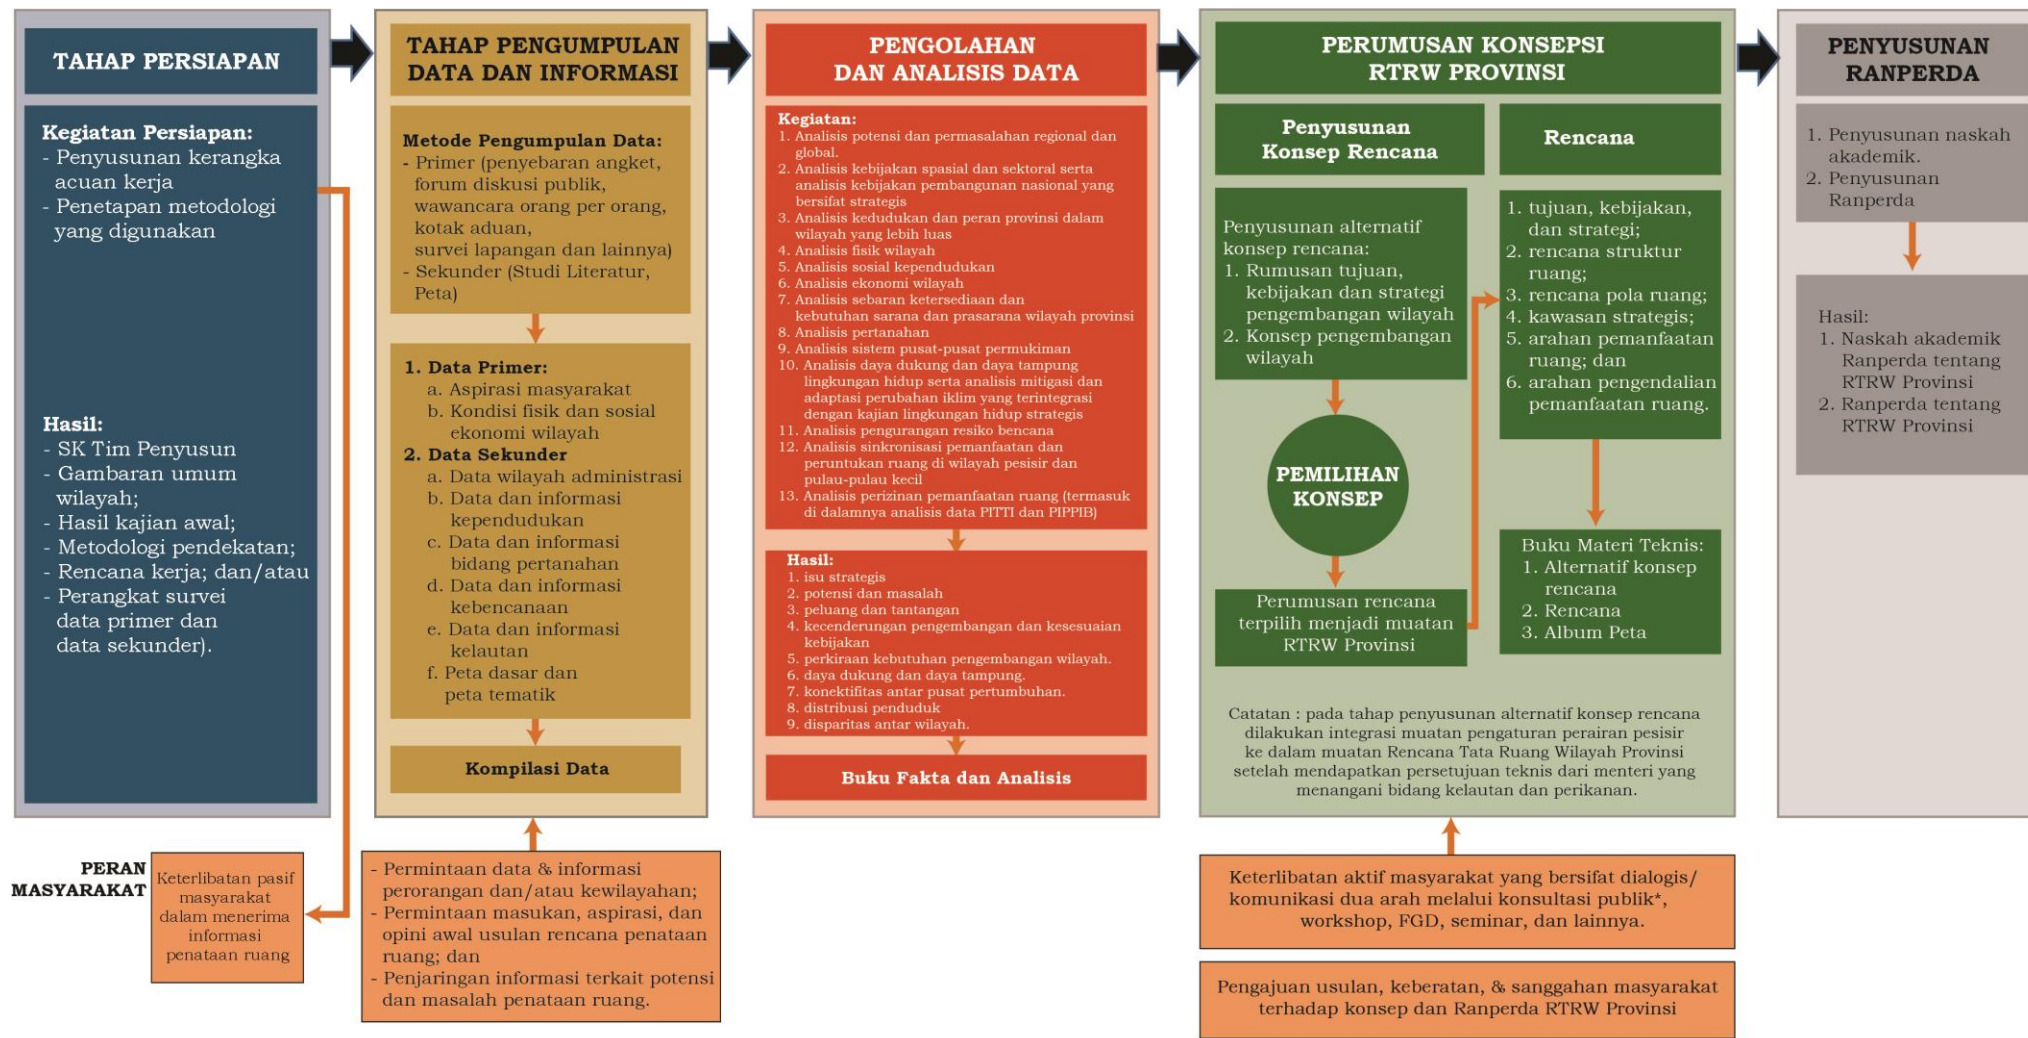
TAHAP PERSIAPAN

Kegiatan Persiapan:
- Penyusunan kerangka acuan kerja
- Penetapan metodologi yang digunakan

Hasil:
- SK Tim Penyusun
- Gambaran umum wilayah;
- Hasil kajian awal;
- Metodologi pendekatan;
- Rencana kerja; dan/atau
- Perangkat survei data primer dan data sekunder).

TAHAP PENGUMPULAN DATA DAN INFORMASI

Metode Pengumpulan Data:
- Primer (penyebaran angket, forum diskusi publik, wawancara orang per orang, kotak aduan, survei lapangan dan lainnya)
- Sekunder (Studi Literatur, Peta)

1. Data Primer:
a. Aspirasi masyarakat
b. Kondisi fisik dan sosial ekonomi wilayah
2. Data Sekunder
a. Data wilayah administrasi
b. Data dan informasi kependudukan
c. Data dan informasi bidang pertanahan
d. Data dan informasi kebencanaan
e. Data dan informasi kelautan
f. Peta dasar dan peta tematik

Kompilasi Data

PENGOLAHAN DAN ANALISIS DATA

Kegiatan:
1. Analisis potensi dan permasalahan regional dan global.
2. Analisis kebijakan spasial dan sektoral serta analisis kebijakan pembangunan nasional yang bersifat strategis
3. Analisis kedudukan dan peran provinsi dalam wilayah yang lebih luas
4. Analisis fisik wilayah
5. Analisis sosial kependudukan
6. Analisis ekonomi wilayah
7. Analisis sebaran ketersediaan dan kebutuhan sarana dan prasarana wilayah provinsi
8. Analisis pertanahan
9. Analisis sistem pusat-pusat permukiman
10. Analisis daya dukung dan daya tampung lingkungan hidup serta analisis mitigasi dan adaptasi perubahan iklim yang terintegrasi dengan kajian lingkungan hidup strategis
11. Analisis pengurangan resiko bencana
12. Analisis sinkronisasi pemanfaatan dan peruntukan ruang di wilayah pesisir dan pulau-pulau kecil
13. Analisis perizinan pemanfaatan ruang (termasuk di dalamnya analisis data PITTI dan PIPPIB)

Hasil:
1. isu strategis
2. potensi dan masalah
3. peluang dan tantangan
4. kecenderungan pengembangan dan kesesuaian kebijakan
5. perkiraan kebutuhan pengembangan wilayah.
6. daya dukung dan daya tampung.
7. konektifitas antar pusat pertumbuhan.
8. distribusi penduduk
9. disparitas antar wilayah.

Buku Fakta dan Analisis

PERUMUSAN KONSEPSI RTRW PROVINSI

Penyusunan Konsep Rencana

Rencana

Penyusunan alternatif konsep rencana:
1. Rumusan tujuan, kebijakan dan strategi pengembangan wilayah
2. Konsep pengembangan wilayah

PEMILIHAN KONSEP

Perumusan rencana terpilih menjadi muatan RTRW Provinsi

1. tujuan, kebijakan, dan strategi;
2. rencana struktur ruang;
3. rencana pola ruang;
4. kawasan strategis;
5. arahan pemanfaatan ruang; dan
6. arahan pengendalian pemanfaatan ruang.

Buku Materi Teknis:
1. Alternatif konsep rencana
2. Rencana
3. Album Peta

Catatan : pada tahap penyusunan alternatif konsep rencana dilakukan integrasi muatan pengaturan perairan pesisir ke dalam muatan Rencana Tata Ruang Wilayah Provinsi setelah mendapatkan persetujuan teknis dari menteri yang menangani bidang kelautan dan perikanan.

PENYUSUNAN RANPERDA

1. Penyusunan naskah akademik.
2. Penyusunan Ranperda

Hasil:
1. Naskah akademik Ranperda tentang RTRW Provinsi
2. Ranperda tentang RTRW Provinsi

PERAN MASYARAKAT

Keterlibatan pasif masyarakat dalam menerima informasi penataan ruang

- Permintaan data & informasi perorangan dan/atau kewilayahan;
- Permintaan masukan, aspirasi, dan opini awal usulan rencana penataan ruang; dan
- Penjaringan informasi terkait potensi dan masalah penataan ruang.

Keterlibatan aktif masyarakat yang bersifat dialogis/ komunikasi dua arah melalui konsultasi publik*, workshop, FGD, seminar, dan lainnya.

Pengajuan usulan, keberatan, & sanggahan masyarakat terhadap konsep dan Ranperda RTRW Provinsi